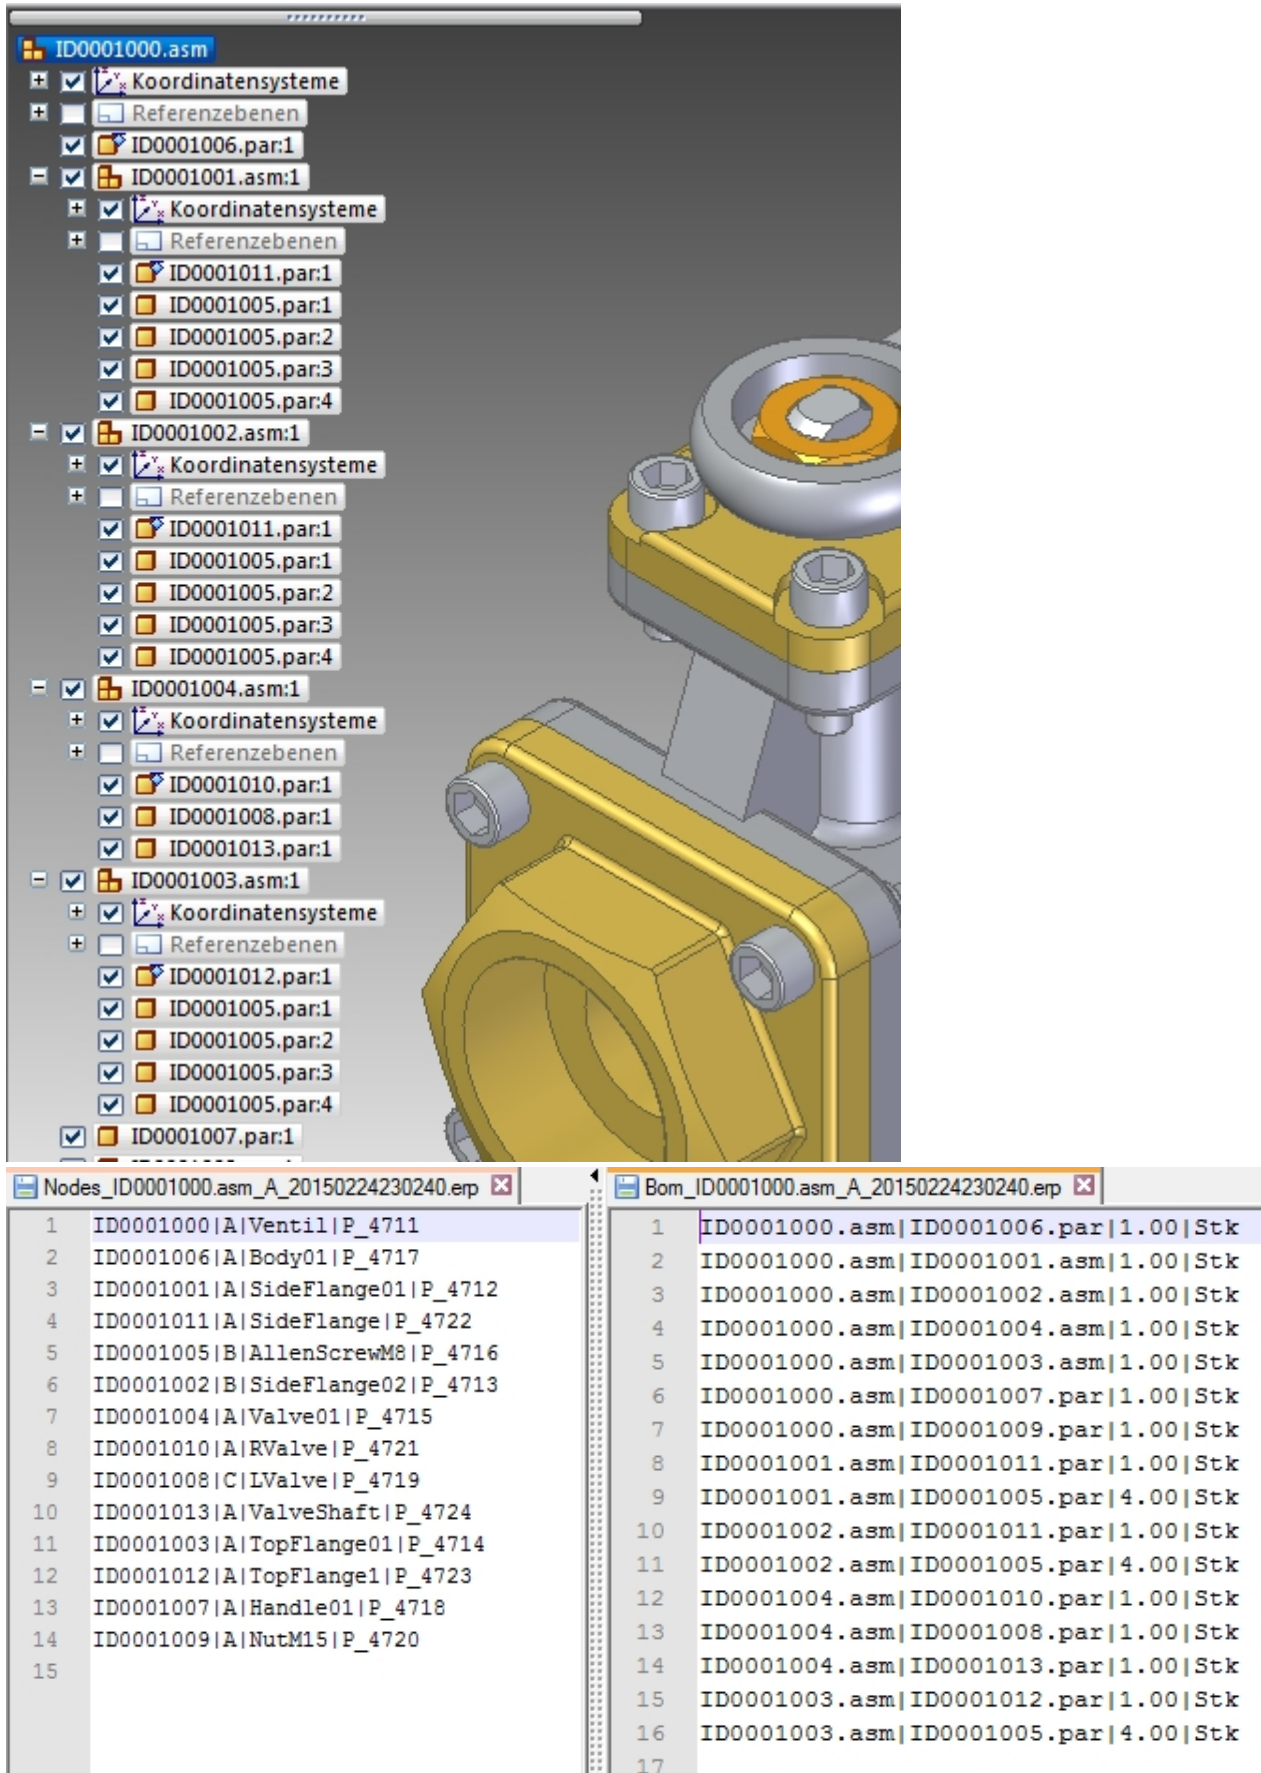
ID0001000.asm
Koordinatensysteme
Referenzebenen
ID0001006.par:1
ID0001001.asm:1
Koordinatensysteme
Referenzebenen
ID0001011.par:1
ID0001005.par:1
ID0001005.par:2
ID0001005.par:3
ID0001005.par:4
ID0001002.asm:1
Koordinatensysteme
Referenzebenen
ID0001011.par:1
ID0001005.par:1
ID0001005.par:2
ID0001005.par:3
ID0001005.par:4
ID0001004.asm:1
Koordinatensysteme
Referenzebenen
ID0001010.par:1
ID0001008.par:1
ID0001013.par:1
ID0001003.asm:1
Koordinatensysteme
Referenzebenen
ID0001012.par:1
ID0001005.par:1
ID0001005.par:2
ID0001005.par:3
ID0001005.par:4
ID0001007.par:1

Nodes_ID0001000.asm_A_20150224230240.erp

1 ID0001000|A|Ventil|P_4711
2 ID0001006|A|Body01|P_4717
3 ID0001001|A|SideFlange01|P_4712
4 ID0001011|A|SideFlange|P_4722
5 ID0001005|B|AllenScrewM8|P_4716
6 ID0001002|B|SideFlange02|P_4713
7 ID0001004|A|Valve01|P_4715
8 ID0001010|A|RValve|P_4721
9 ID0001008|C|LValve|P_4719
10 ID0001013|A|ValveShaft|P_4724
11 ID0001003|A|TopFlange01|P_4714
12 ID0001012|A|TopFlange1|P_4723
13 ID0001007|A|Handle01|P_4718
14 ID0001009|A|NutM15|P_4720
15

Bom_ID0001000.asm_A_20150224230240.erp

1 ID0001000.asm|ID0001006.par|1.00|Stk
2 ID0001000.asm|ID0001001.asm|1.00|Stk
3 ID0001000.asm|ID0001002.asm|1.00|Stk
4 ID0001000.asm|ID0001004.asm|1.00|Stk
5 ID0001000.asm|ID0001003.asm|1.00|Stk
6 ID0001000.asm|ID0001007.par|1.00|Stk
7 ID0001000.asm|ID0001009.par|1.00|Stk
8 ID0001001.asm|ID0001011.par|1.00|Stk
9 ID0001001.asm|ID0001005.par|4.00|Stk
10 ID0001002.asm|ID0001011.par|1.00|Stk
11 ID0001002.asm|ID0001005.par|4.00|Stk
12 ID0001004.asm|ID0001010.par|1.00|Stk
13 ID0001004.asm|ID0001008.par|1.00|Stk
14 ID0001004.asm|ID0001013.par|1.00|Stk
15 ID0001003.asm|ID0001012.par|1.00|Stk
16 ID0001003.asm|ID0001005.par|4.00|Stk
17